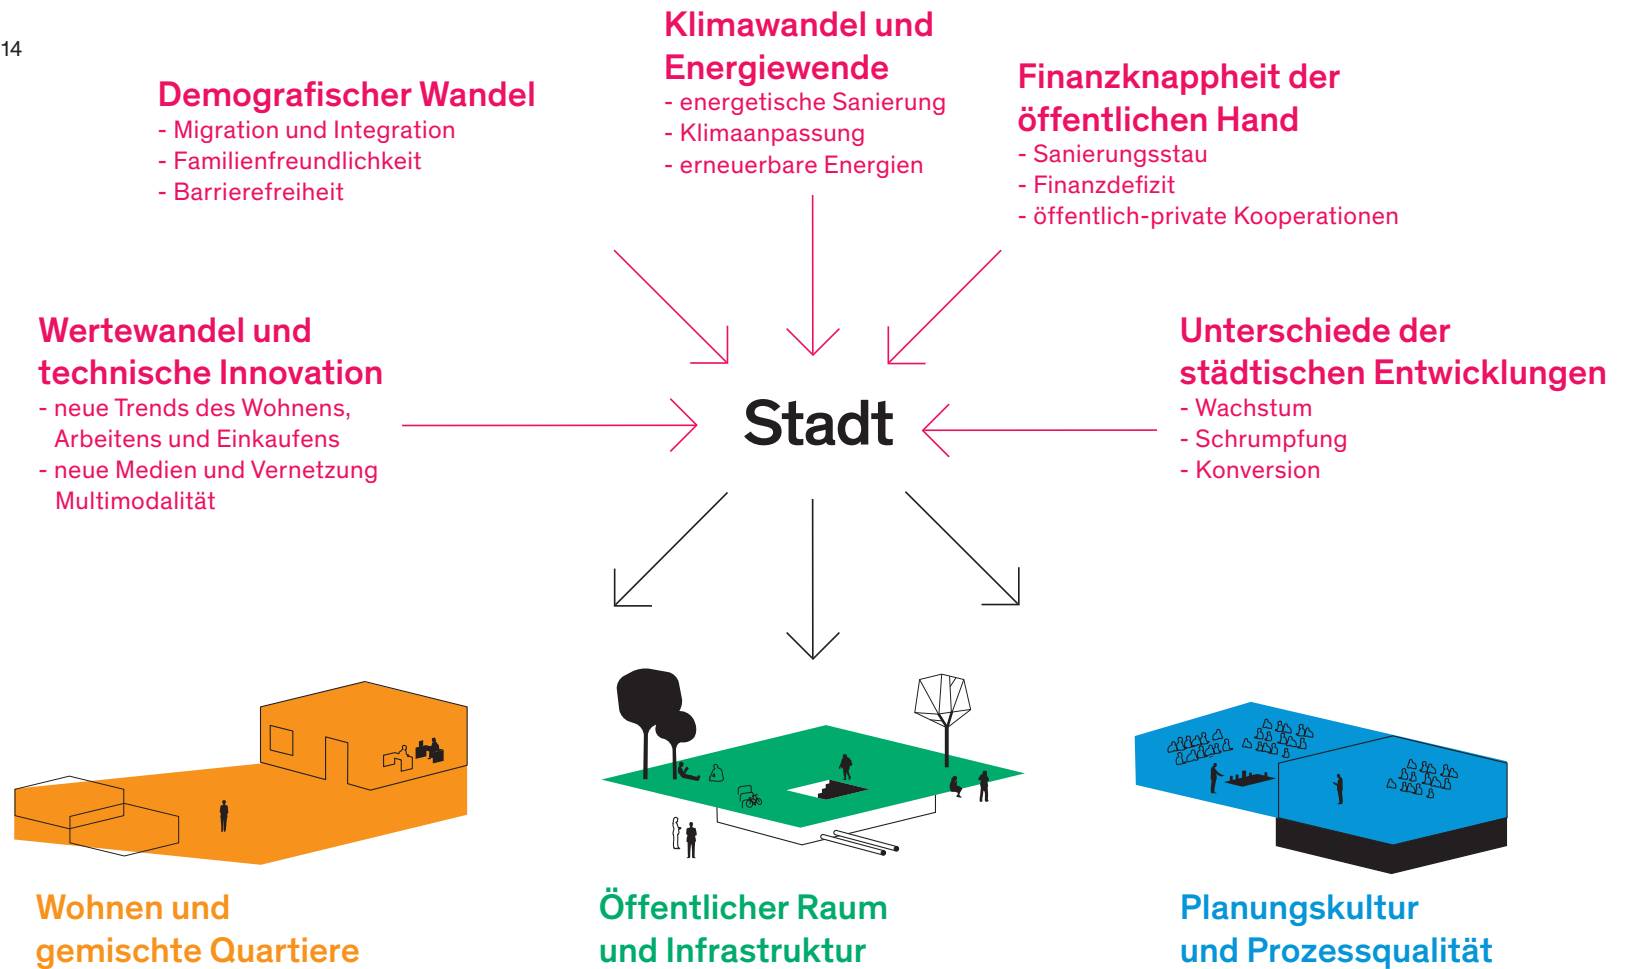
14

Demografischer Wandel
- Migration und Integration
- Familienfreundlichkeit
- Barrierefreiheit

Klimawandel und Energiewende
- energetische Sanierung
- Klimaanpassung
- erneuerbare Energien

Finanzknappheit der öffentlichen Hand
- Sanierungsstau
- Finanzdefizit
- öffentlich-private Kooperationen

Wertewandel und technische Innovation
- neue Trends des Wohnens, Arbeitens und Einkaufens
- neue Medien und Vernetzung Multimodalität

Stadt

Unterschiede der städtischen Entwicklungen
- Wachstum
- Schrumpfung
- Konversion

Wohnen und gemischte Quartiere

Öffentlicher Raum und Infrastruktur

Planungskultur und Prozessqualität